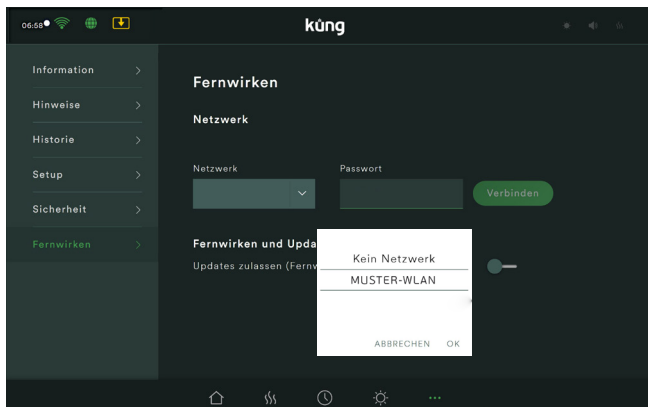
06:58

küng

Information >
Hinweise >
Historie >
Setup >
Sicherheit >
Fernwirken >

Fernwirken

Netzwerk

Netzwerk

Passwort

Verbinden

Fernwirken und Upda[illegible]
Updates zulassen (Fernw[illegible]

Kein Netzwerk
MUSTER-WLAN

ABBRECHEN OK

...